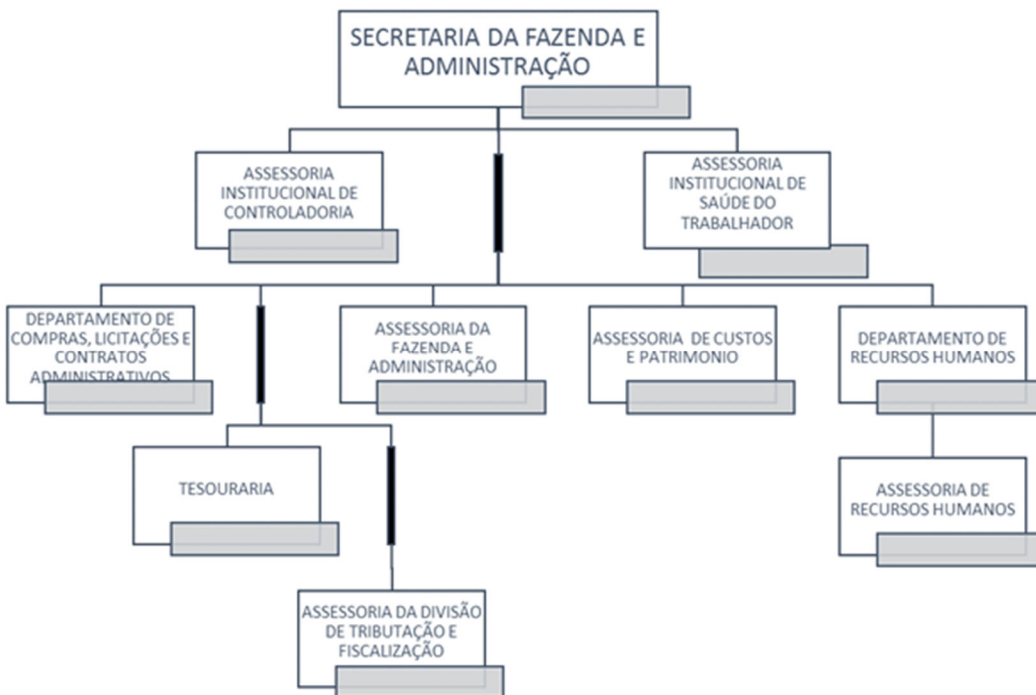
SECRETARIA DA FAZENDA E ADMINISTRAÇÃO

ASSESSORIA INSTITUCIONAL DE CONTROLADORIA

ASSESSORIA INSTITUCIONAL DE SAÚDE DO TRABALHADOR

DEPARTAMENTO DE COMPRAS, LICITAÇÕES E CONTRATOS ADMINISTRATIVOS

ASSESSORIA DA FAZENDA E ADMINISTRAÇÃO

ASSESSORIA DE CUSTOS E PATRIMONIO

DEPARTAMENTO DE RECURSOS HUMANOS

TESOURARIA

ASSESSORIA DE RECURSOS HUMANOS

ASSESSORIA DA DIVISÃO DE TRIBUTAÇÃO E FISCALIZAÇÃO